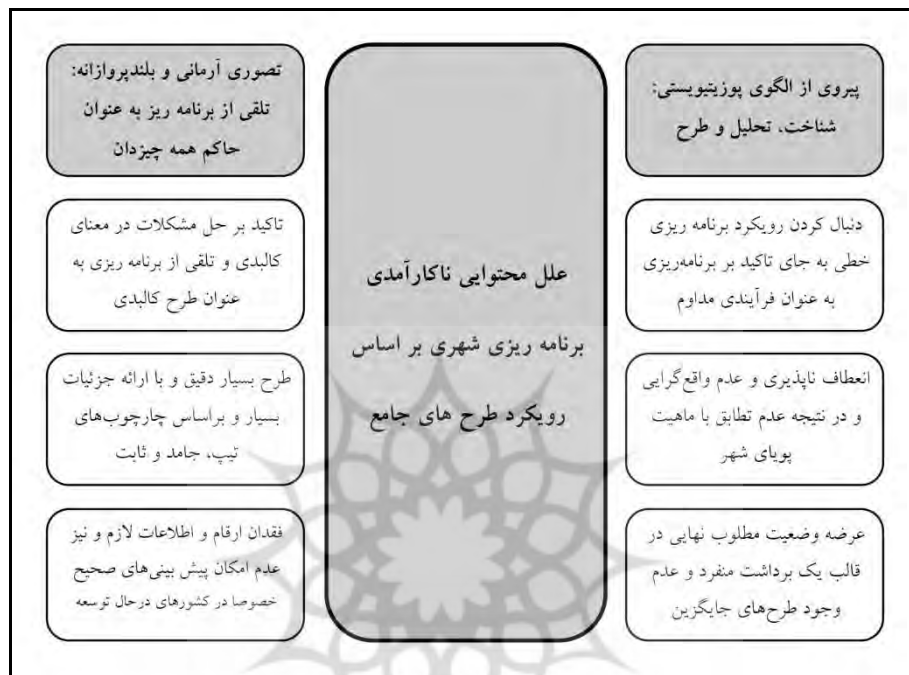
پیروی از الگوی پوزیتیویستی: شناخت، تحلیل و طرح

دنبال کردن رویکرد برنامه ریزی خطی به جای تاکید بر برنامه‌ریزی به عنوان فرآیندی مداوم

انعطاف ناپذیری و عدم واقع‌گرایی و در نتیجه عدم تطابق با ماهیت پویای شهر

عرضه وضعیت مطلوب نهایی در قالب یک برداشت منفرد و عدم وجود طرح‌های جایگزین

علل محتوایی ناکارآمدی برنامه ریزی شهری بر اساس رویکرد طرح های جامع

تصوری آرمانی و بلندپروازانه: تلقی از برنامه ریز به عنوان حاکم همه چیزدان

تاکید بر حل مشکلات در معنای کالبدی و تلقی از برنامه ریزی به عنوان طرح کالبدی

طرح بسیار دقیق و با ارائه جزئیات بسیار و براساس چارچوب‌های تیپ، جامد و ثابت

فقدان ارقام و اطلاعات لازم و نیز عدم امکان پیش بینی‌های صحیح خصوصا در کشورهای درحال توسعه